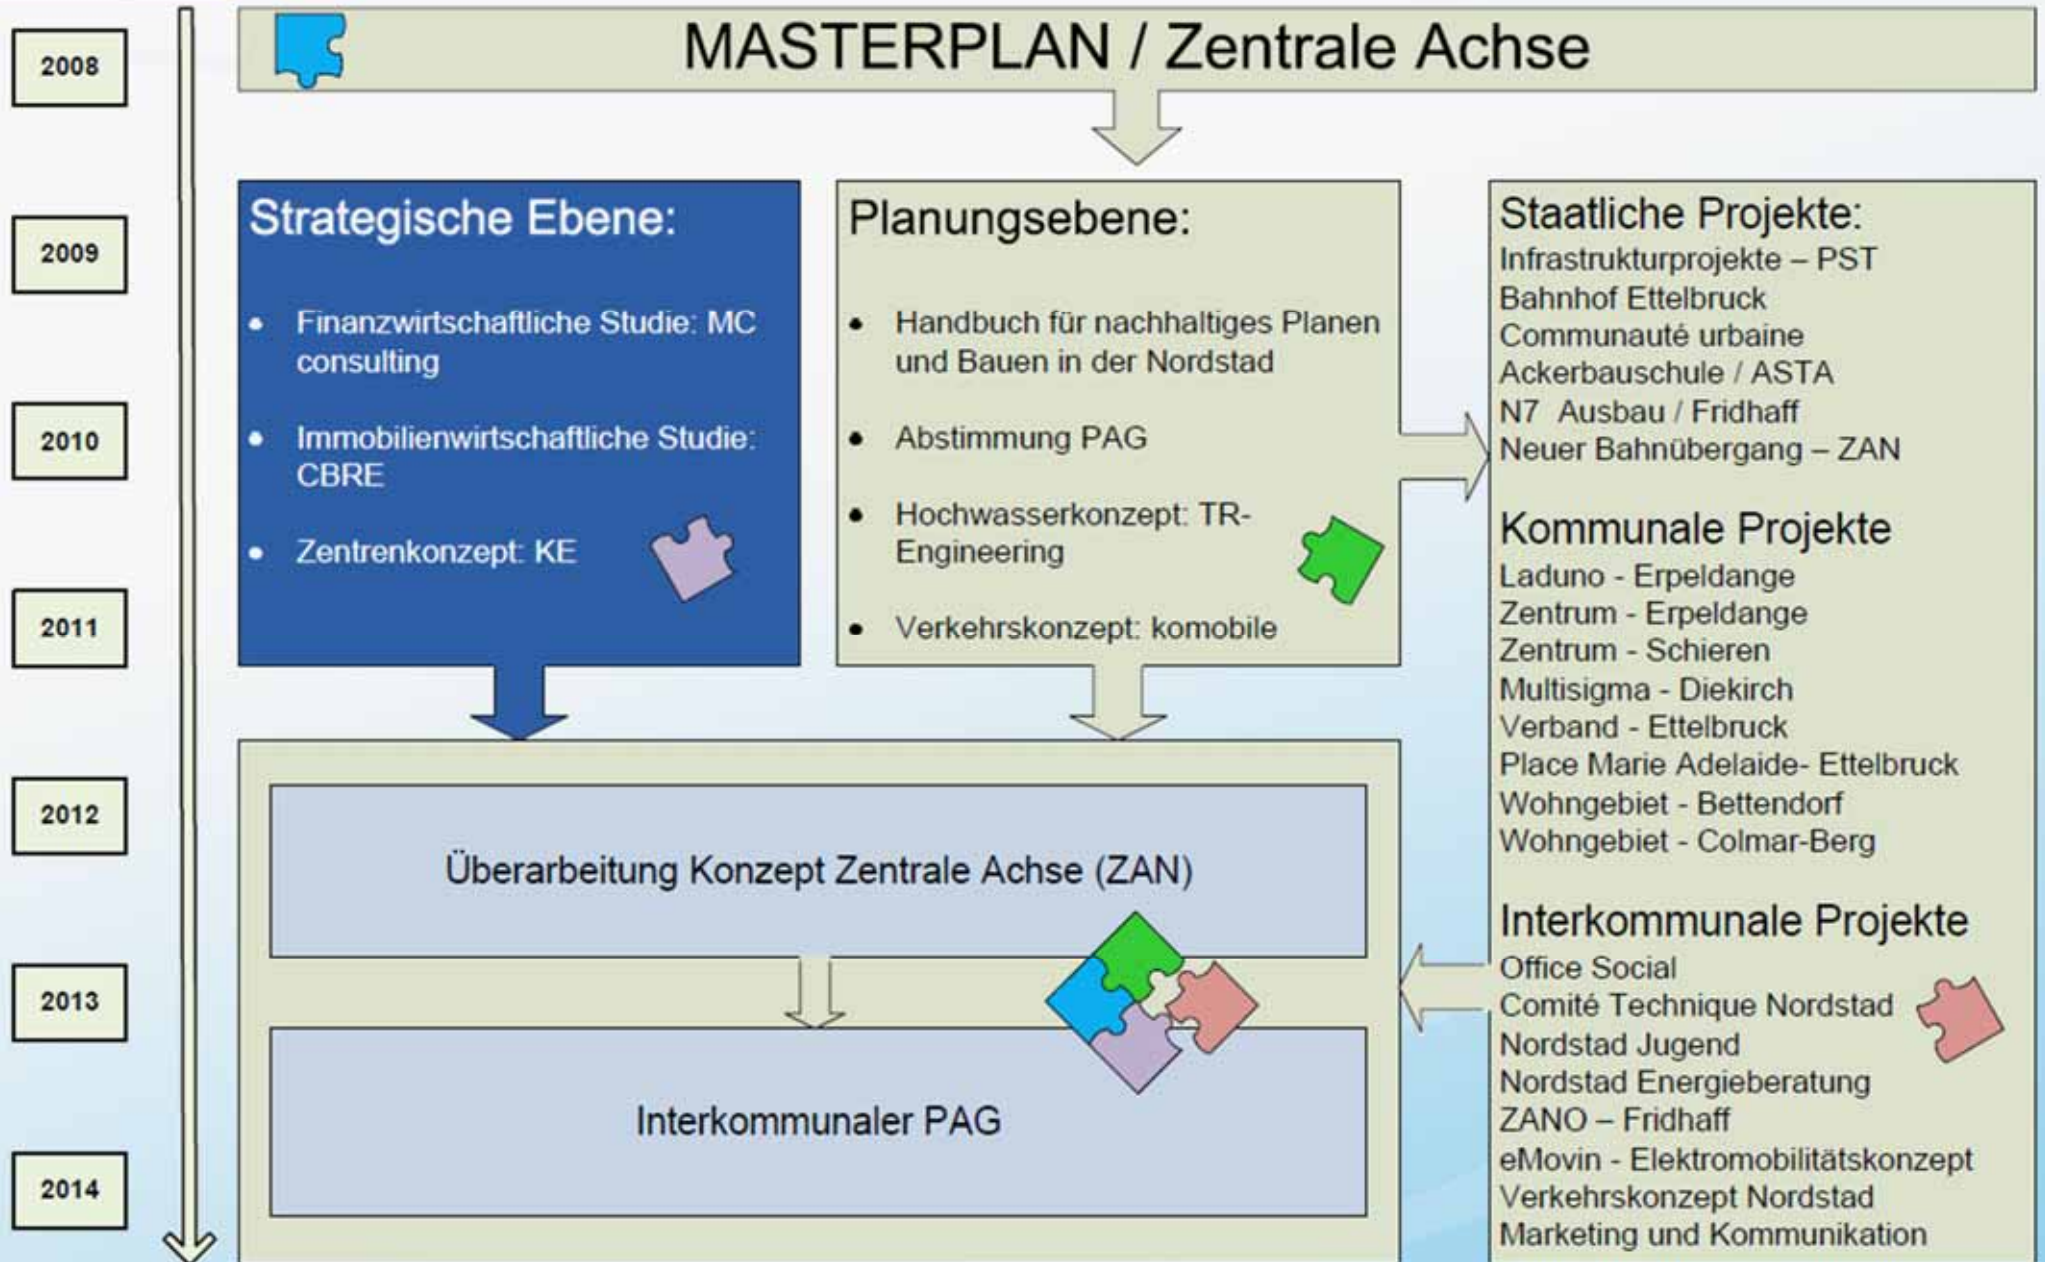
2008

2009

2010

2011

2012

2013

2014

MASTERPLAN / Zentrale Achse

Strategische Ebene:

- Finanzwirtschaftliche Studie: MC consulting
- Immobilienwirtschaftliche Studie: CBRE
- Zentrenkonzept: KE

Planungsebene:

- Handbuch für nachhaltiges Planen und Bauen in der Nordstad
- Abstimmung PAG
- Hochwasserkonzept: TR-Engineering
- Verkehrskonzept: komobile

Staatliche Projekte:
Infrastrukturprojekte – PST
Bahnhof Ettelbruck
Communauté urbaine
Ackerbauschule / ASTA
N7 Ausbau / Fridhaff
Neuer Bahnübergang – ZAN

Kommunale Projekte
Laduno - Erpeldange
Zentrum - Erpeldange
Zentrum - Schieren
Multisigma - Diekirch
Verband - Ettelbruck
Place Marie Adelaide- Ettelbruck
Wohngebiet - Bettendorf
Wohngebiet - Colmar-Berg

Interkommunale Projekte
Office Social
Comité Technique Nordstad
Nordstad Jugend
Nordstad Energieberatung
ZANO – Fridhaff
eMovin - Elektromobilitätskonzept
Verkehrskonzept Nordstad
Marketing und Kommunikation

Überarbeitung Konzept Zentrale Achse (ZAN)

Interkommunaler PAG